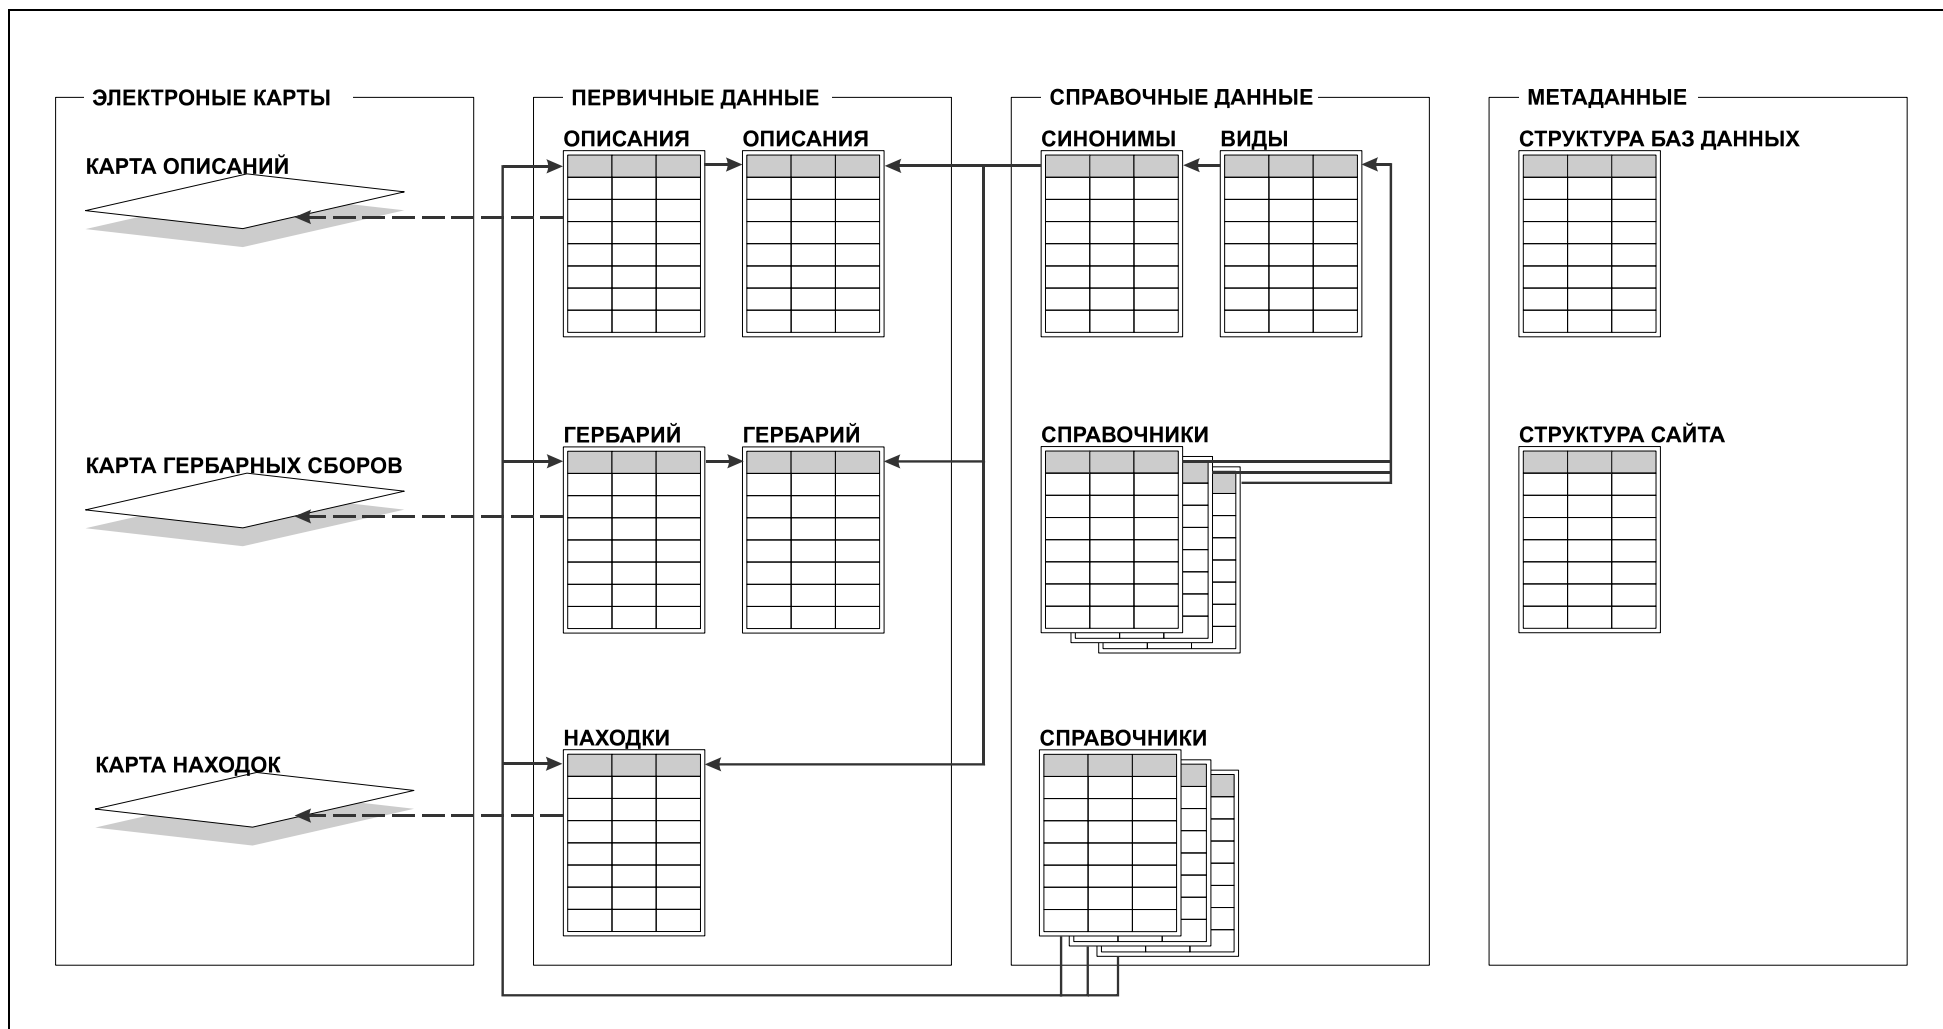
ЭЛЕКТРОНЫЕ КАРТЫ

КАРТА ОПИСАНИЙ

КАРТА ГЕРБАРНЫХ СБОРОВ

КАРТА НАХОДОК

ПЕРВИЧНЫЕ ДАННЫЕ

ОПИСАНИЯ

ОПИСАНИЯ

ГЕРБАРИЙ

ГЕРБАРИЙ

НАХОДКИ

СПРАВОЧНЫЕ ДАННЫЕ

СИНОНИМЫ

ВИДЫ

СПРАВОЧНИКИ

СПРАВОЧНИКИ

МЕТАДАННЫЕ

СТРУКТУРА БАЗ ДАННЫХ

СТРУКТУРА САЙТА